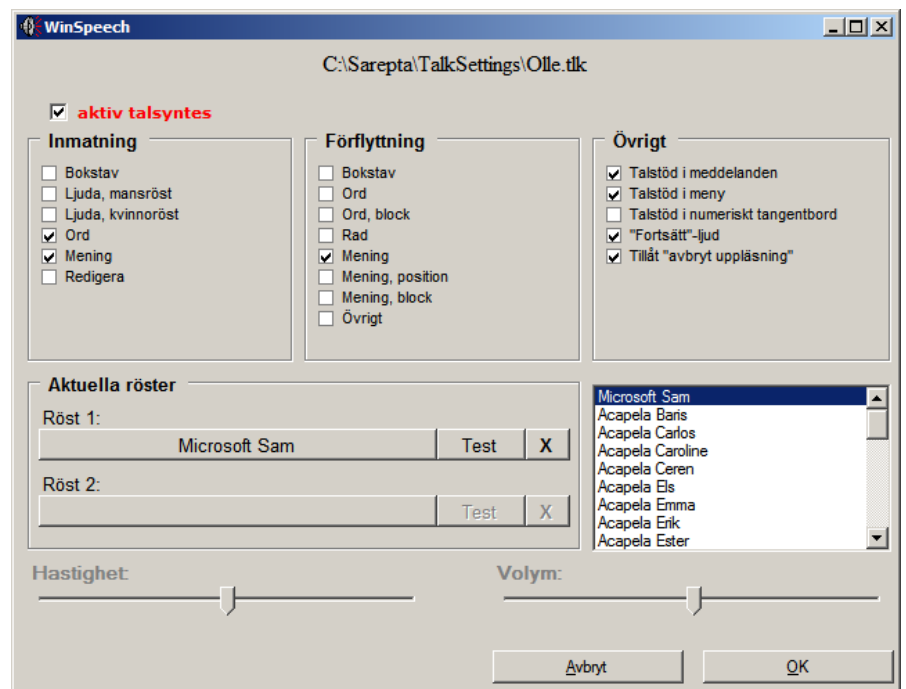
WinSpeech

C:\Sarepta\TalkSettings\Olle.tlk

aktiv talsyntes

Inmatning
Bokstav
Ljuda, mansröst
Ljuda, kvinnoröst
Ord
Mening
Redigera

Förflyttning
Bokstav
Ord
Ord, block
Rad
Mening
Mening, position
Mening, block
Övrigt

Övrigt
Talstöd i meddelanden
Talstöd i meny
Talstöd i numeriskt tangentbord
"Fortsätt"-ljud
Tillåt "avbryt uppläsning"

Aktuella röster
Röst 1:
Microsoft Sam
Test
X
Röst 2:
Test
X

Microsoft Sam
Acapela Baris
Acapela Carlos
Acapela Caroline
Acapela Ceren
Acapela Els
Acapela Emma
Acapela Erik
Acapela Ester

Hastighet:
Volym:

Avbryt
OK